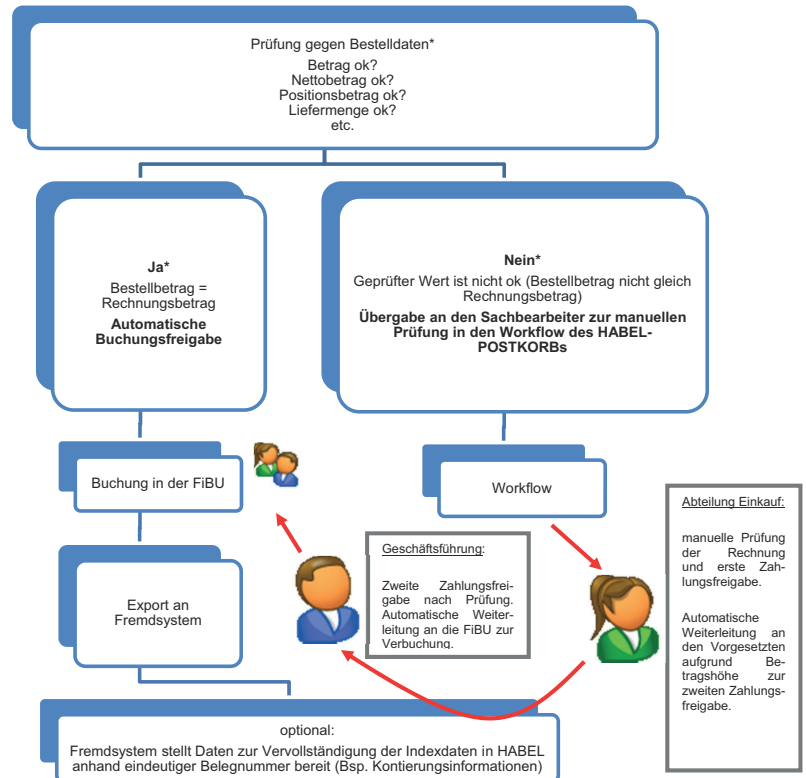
Prüfung gegen Bestelldaten*
Betrag ok?
Nettobetrag ok?
Positionsbetrag ok?
Liefermenge ok?
etc.

Ja*
Bestellbetrag = Rechnungsbetrag
Automatische Buchungsfreigabe

Nein*
Geprüfter Wert ist nicht ok (Bestellbetrag nicht gleich Rechnungsbetrag)
Übergabe an den Sachbearbeiter zur manuellen Prüfung in den Workflow des HABEL-POSTKORBs

Buchung in der FiBU

Workflow

Abteilung Einkauf:

manuelle Prüfung der Rechnung und erste Zahlungsfreigabe.

Automatische Weiterleitung an den Vorgesetzten aufgrund Betragshöhe zur zweiten Zahlungsfreigabe.

Geschäftsführung:

Zweite Zahlungsfreigabe nach Prüfung. Automatische Weiterleitung an die FiBU zur Verbuchung.

Export an Fremdsystem

optional:
Fremdsystem stellt Daten zur Vervollständigung der Indexdaten in HABEL anhand eindeutiger Belegnummer bereit (Bsp. Kontierungsinformationen)